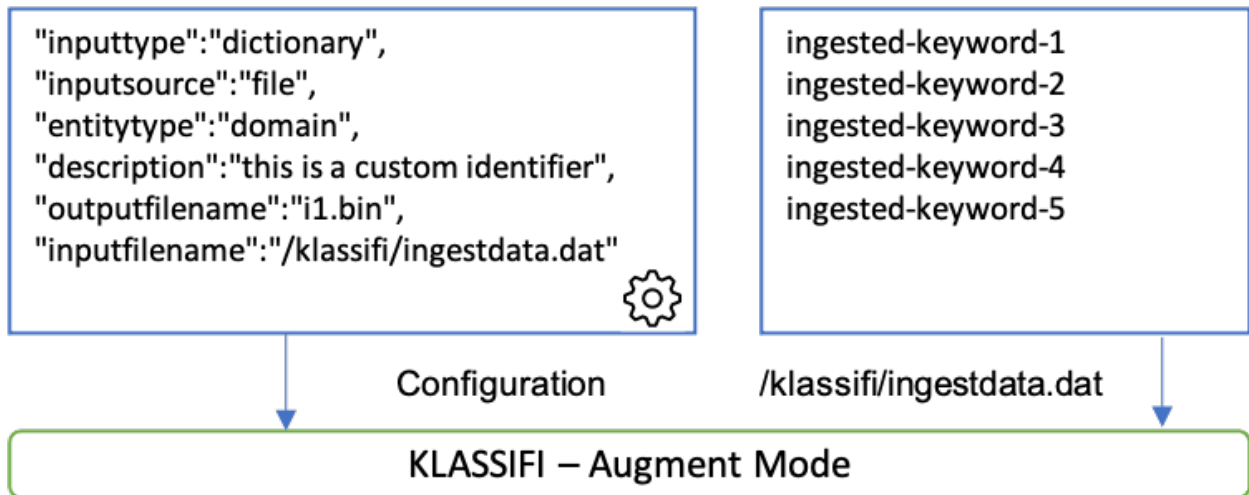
"inputtype":"dictionary",
"inputsource":"file",
"entitytype":"domain",
"description":"this is a custom identifier",
"outputfilename":"i1.bin",
"inputfilename":"/klassifi/ingestdata.dat"

ingested-keyword-1
ingested-keyword-2
ingested-keyword-3
ingested-keyword-4
ingested-keyword-5

Configuration

/klassifi/ingestdata.dat

KLASSIFI – Augment Mode